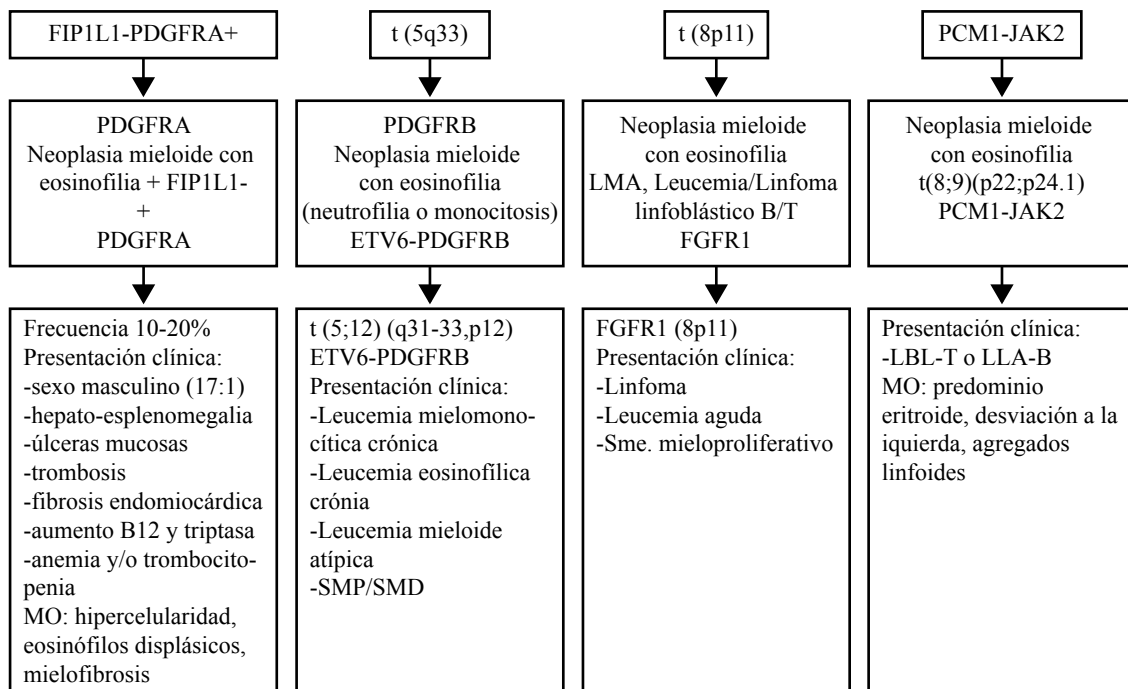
FIP1L1-PDGFRA+

PDGFRA
Neoplasia mieloide con eosinofilia + FIP1L1-
+
PDGFRA

Frecuencia 10-20%
Presentación clínica:
-sexo masculino (17:1)
-hepato-esplenomegalia
-úlceras mucosas
-trombosis
-fibrosis endomiocárdica
-aumento B12 y triptasa
-anemia y/o trombocitopenia
MO: hipercelularidad, eosinófilos displásicos, mielofibrosis

t (5q33)

PDGFRB
Neoplasia mieloide con eosinofilia (neutrofilia o monocitosis)
ETV6-PDGFRB

t (5;12) (q31-33,p12)
ETV6-PDGFRB
Presentación clínica:
-Leucemia mielomonocítica crónica
-Leucemia eosinofílica crónia
-Leucemia mieloide atípica
-SMP/SMD

t (8p11)

Neoplasia mieloide con eosinofilia
LMA, Leucemia/Linfoma linfoblástico B/T
FGFR1

FGFR1 (8p11)
Presentación clínica:
-Linfoma
-Leucemia aguda
-Sme. mieloproliferativo

PCM1-JAK2

Neoplasia mieloide con eosinofilia
t(8;9)(p22;p24.1)
PCM1-JAK2

Presentación clínica:
-LBL-T o LLA-B
MO: predominio eritroide, desviación a la iquierda, agregados linfoides